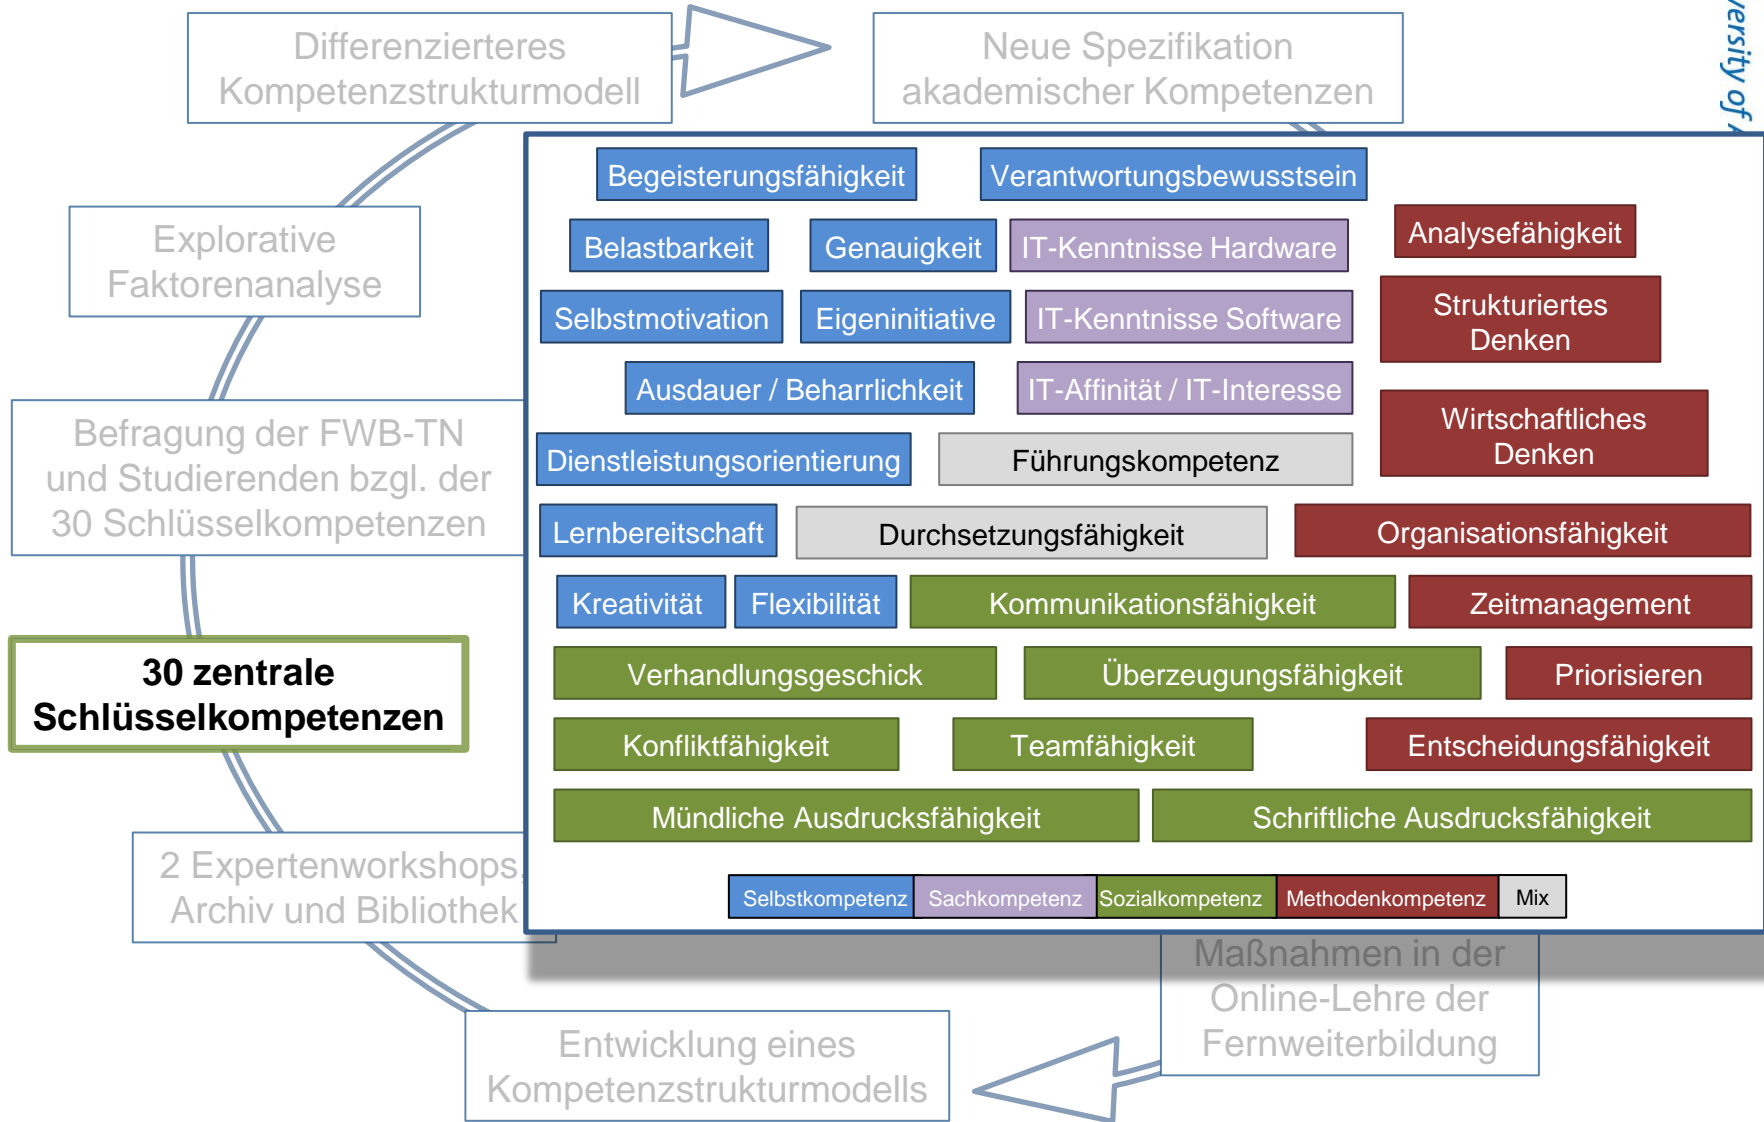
Differenzierteres Kompetenzstrukturmodell

Neue Spezifikation akademischer Kompetenzen

ersity of

Explorative Faktorenanalyse

Befragung der FWB-TN und Studierenden bzgl. der 30 Schlüsselkompetenzen

30 zentrale Schlüsselkompetenzen

2 Expertenworkshops, Archiv und Bibliothek

Entwicklung eines Kompetenzstrukturmodells

Maßnahmen in der Online-Lehre der Fernweiterbildung

Begeisterungsfähigkeit
Verantwortungsbewusstsein
Belastbarkeit
Genauigkeit
IT-Kenntnisse Hardware
Analysefähigkeit
Selbstmotivation
Eigeninitiative
IT-Kenntnisse Software
Strukturiertes Denken
Ausdauer / Beharrlichkeit
IT-Affinität / IT-Interesse
Wirtschaftliches Denken
Dienstleistungsorientierung
Führungskompetenz
Lernbereitschaft
Durchsetzungsfähigkeit
Organisationsfähigkeit
Kreativität
Flexibilität
Kommunikationsfähigkeit
Zeitmanagement
Verhandlungsgeschick
Überzeugungsfähigkeit
Priorisieren
Konfliktfähigkeit
Teamfähigkeit
Entscheidungsfähigkeit
Mündliche Ausdrucksfähigkeit
Schriftliche Ausdrucksfähigkeit

Selbstkompetenz | Sachkompetenz | Sozialkompetenz | Methodenkompetenz | Mix